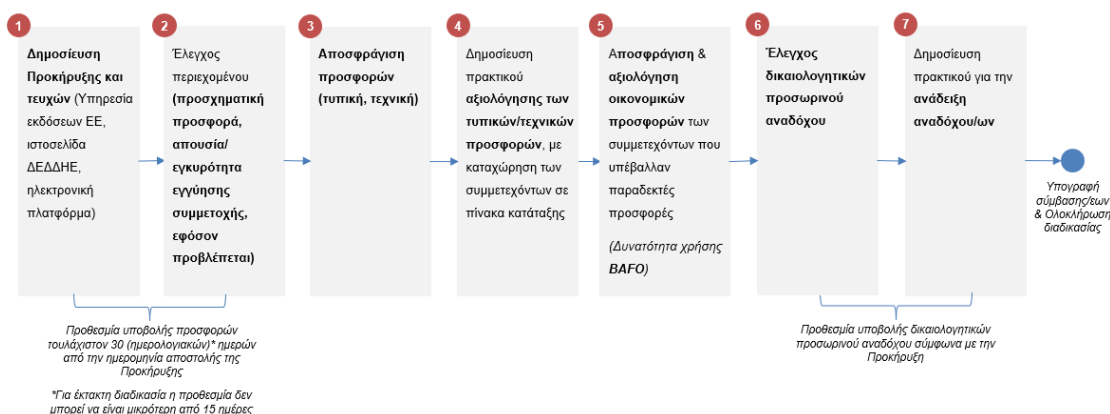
1

Δημοσίευση Προκήρυξης και τευχών (Υπηρεσία εκδόσεων ΕΕ, ιστοσελίδα ΔΕΔΔΗΕ, ηλεκτρονική πλατφόρμα)

2

Έλεγχος περιεχομένου (προσχηματική προσφορά, απουσία/ εγκυρότητα εγγύησης συμμετοχής, εφόσον προβλέπεται)

3

Αποσφράγιση προσφορών (τυπική, τεχνική)

4

Δημοσίευση πρακτικού αξιολόγησης των τυπικών/τεχνικών προσφορών, με καταχώρηση των συμμετεχόντων σε πίνακα κατάταξης

5

Αποσφράγιση & αξιολόγηση οικονομικών προσφορών των συμμετεχόντων που υπέβαλλαν παραδεκτές προσφορές

(Δυνατότητα χρήσης BAFO)

6

Έλεγχος δικαιολογητικών προσωρινού αναδόχου

7

Δημοσίευση πρακτικού για την ανάδειξη αναδόχου/ων

Υπογραφή σύμβασης/εων & Ολοκλήρωση διαδικασίας

Προθεσμία υποβολής προσφορών τουλάχιστον 30 (ημερολογιακών)* ημερών από την ημερομηνία αποστολής της Προκήρυξης

*Για έκτακτη διαδικασία η προθεσμία δεν μπορεί να είναι μικρότερη από 15 ημέρες

Προθεσμία υποβολής δικαιολογητικών προσωρινού αναδόχου σύμφωνα με την Προκήρυξη